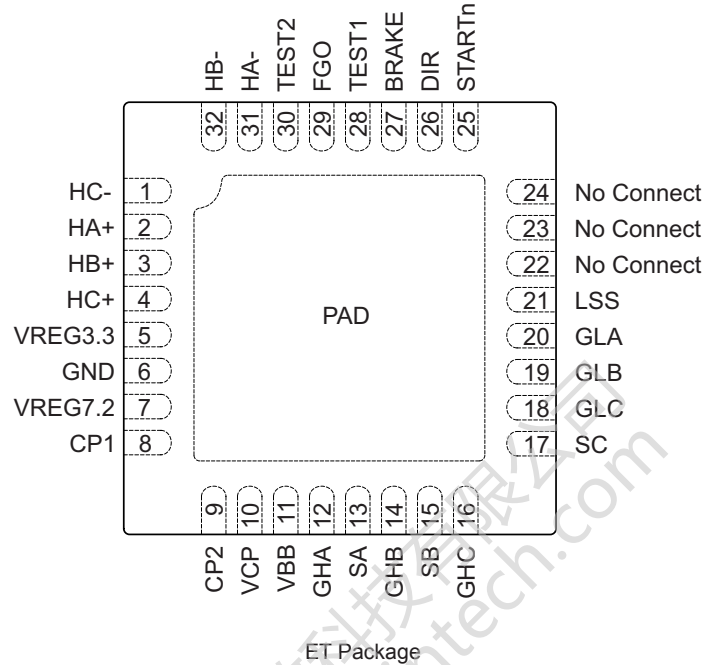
HB-
HA-
TEST2
FGO
TEST1
BRAKE
DIR
STARTn

32
31
30
29
28
27
26
25

HC- 1
HA+ 2
HB+ 3
HC+ 4
VREG3.3 5
GND 6
VREG7.2 7
CP1 8

PAD

24 No Connect
23 No Connect
22 No Connect
21 LSS
20 GLA
19 GLB
18 GLC
17 SC

9
10
11
12
13
14
15
16

CP2
VCP
VBB
GHA
SA
GHB
SB
GHC

ET Package